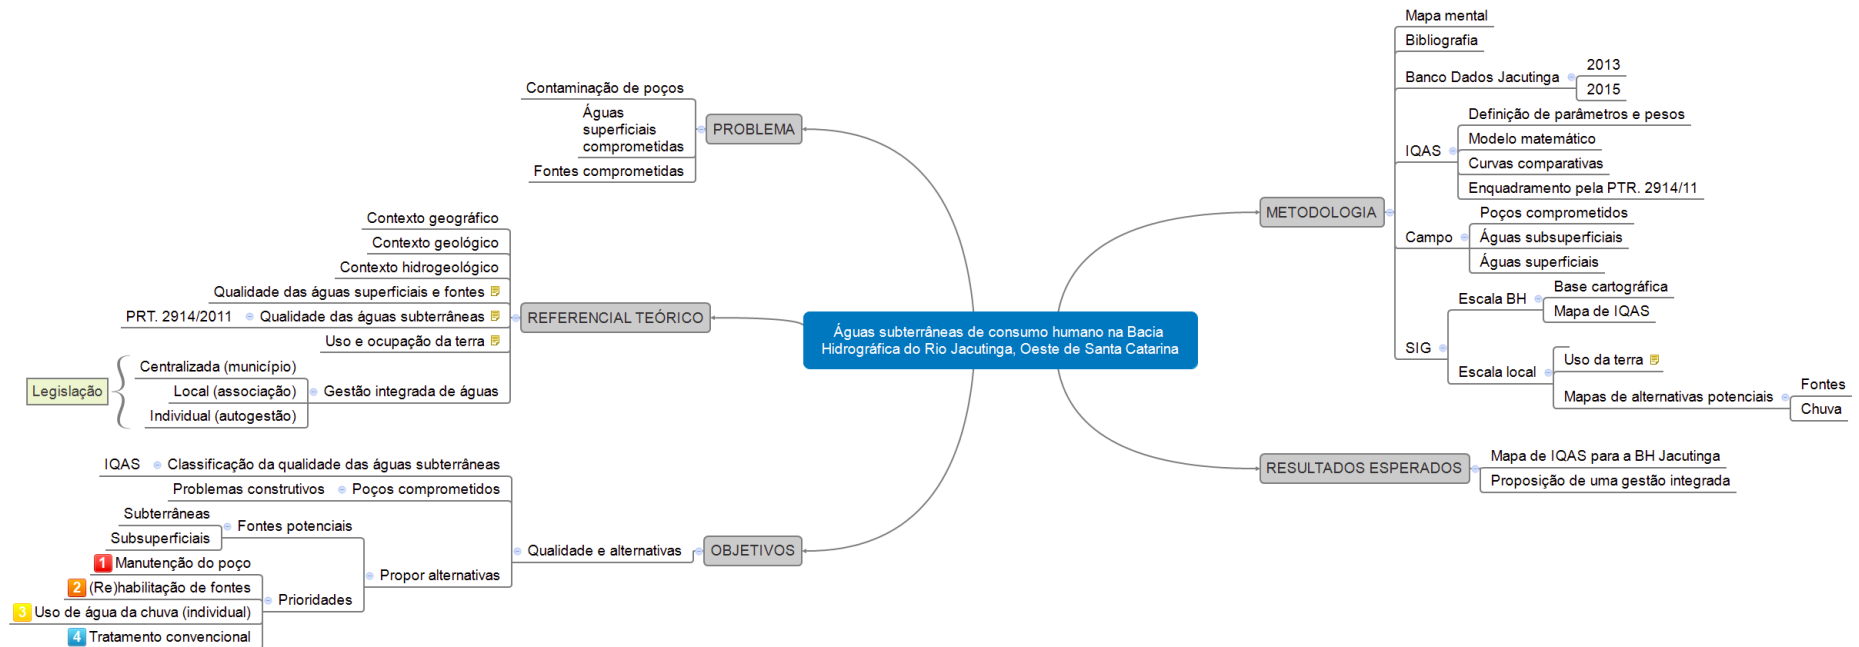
Águas subterrâneas de consumo humano na Bacia Hidrográfica do Rio Jacutinga, Oeste de Santa Catarina

PROBLEMA
Contaminação de poços
Águas superficiais comprometidas
Fontes comprometidas

REFERENCIAL TEÓRICO
Contexto geográfico
Contexto geológico
Contexto hidrogeológico
Qualidade das águas superficiais e fontes
PRT. 2914/2011
Qualidade das águas subterrâneas
Uso e ocupação da terra
Gestão integrada de águas
Centralizada (município)
Local (associação)
Individual (autogestão)
Legislação

OBJETIVOS
Qualidade e alternativas
IQAS
Classificação da qualidade das águas subterrâneas
Problemas construtivos
Poços comprometidos
Propor alternativas
Fontes potenciais
Subterrâneas
Subsuperficiais
Prioridades
1 Manutenção do poço
2 (Re)habilitação de fontes
3 Uso de água da chuva (individual)
4 Tratamento convencional

METODOLOGIA
Mapa mental
Bibliografia
Banco Dados Jacutinga
2013
2015
IQAS
Definição de parâmetros e pesos
Modelo matemático
Curvas comparativas
Enquadramento pela PTR. 2914/11
Campo
Poços comprometidos
Águas subsuperficiais
Águas superficiais
SIG
Escala BH
Base cartográfica
Mapa de IQAS
Escala local
Uso da terra
Mapas de alternativas potenciais
Fontes
Chuva

RESULTADOS ESPERADOS
Mapa de IQAS para a BH Jacutinga
Proposição de uma gestão integrada